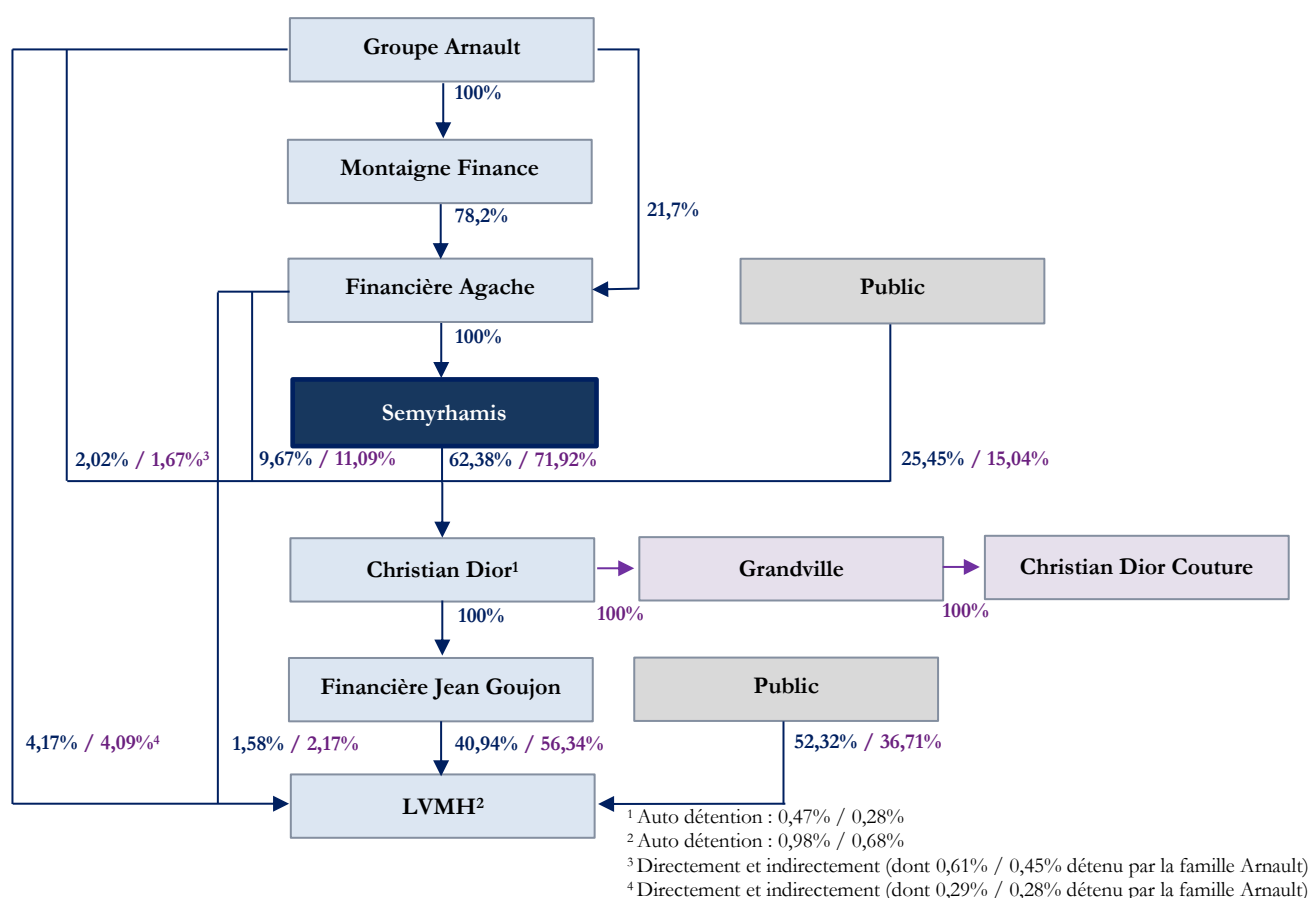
Groupe Arnault

100%

Montaigne Finance

78,2%

21,7%

Financière Agache

Public

100%

Semyrhamis

2,02% / 1,67%$^3$

9,67% / 11,09%

62,38% / 71,92%

25,45% / 15,04%

Christian Dior$^1$

Grandville

Christian Dior Couture

100%

100%

100%

Financière Jean Goujon

Public

4,17% / 4,09%$^4$

1,58% / 2,17%

40,94% / 56,34%

52,32% / 36,71%

LVMH$^2$

$^1$ Auto détention : 0,47% / 0,28%
$^2$ Auto détention : 0,98% / 0,68%
$^3$ Directement et indirectement (dont 0,61% / 0,45% détenu par la famille Arnault)
$^4$ Directement et indirectement (dont 0,29% / 0,28% détenu par la famille Arnault)